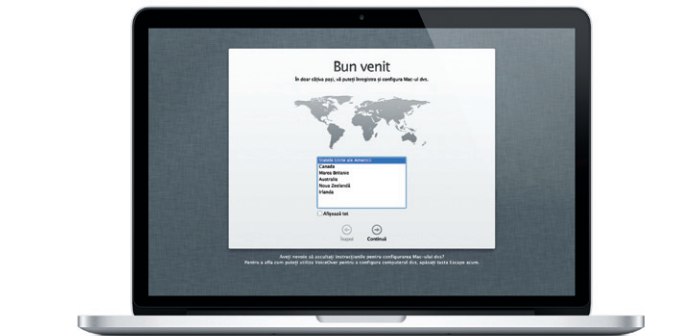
Bun venit

În doar câțiva pași, vă puteți înregistra și configura Mac-ul dvs.

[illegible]
Canada
Marea Britanie
Australia
Noua Zeelandă
Irlanda

Afișează tot

Înapoi
Continuă

Doriți vreodată să ascultați instrucțiunile pentru configurarea Mac-ului dvs?
Pentru a afla cum puteți utiliza VoiceOver pentru a configura computerul dvs. apăsați tasta Escape acum.